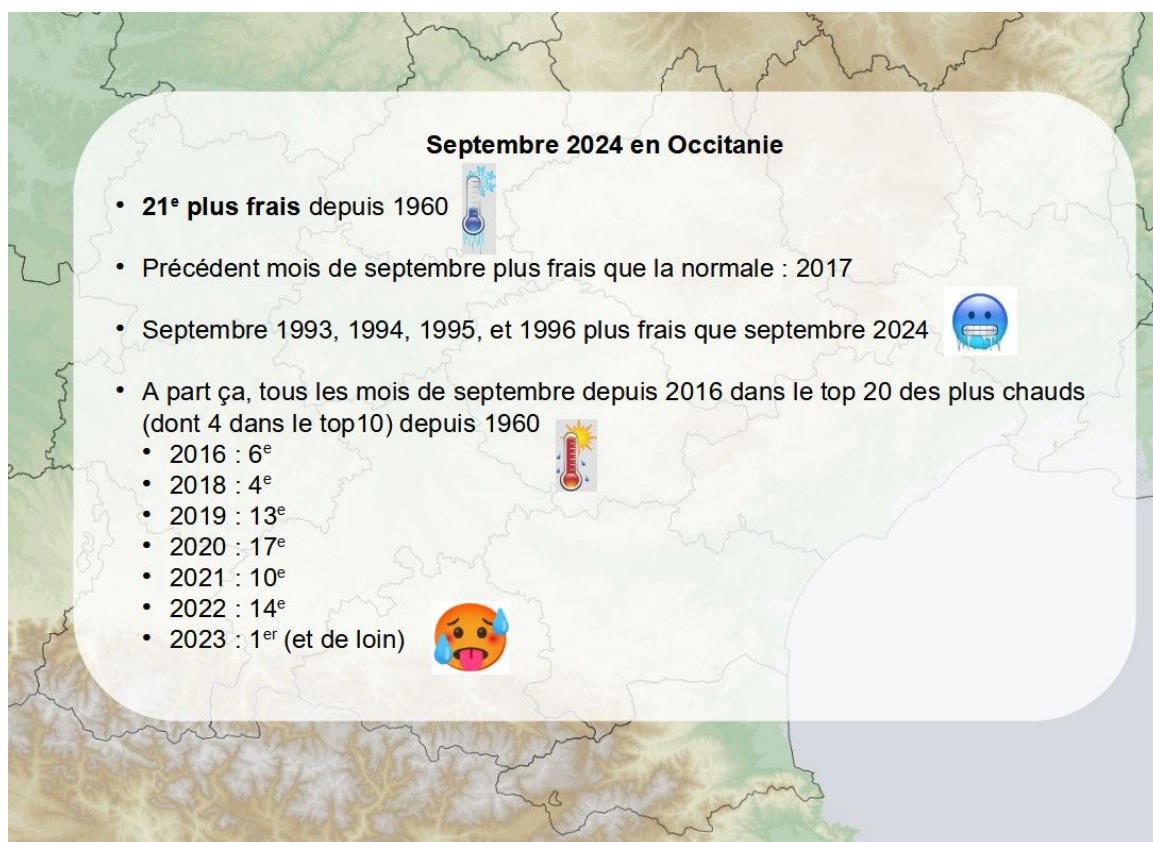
Septembre 2024 en Occitanie

- **21$^{e}$ plus frais** depuis 1960
- Précédent mois de septembre plus frais que la normale : 2017
- Septembre 1993, 1994, 1995, et 1996 plus frais que septembre 2024
- A part ça, tous les mois de septembre depuis 2016 dans le top 20 des plus chauds (dont 4 dans le top10) depuis 1960
  - 2016 : 6$^{e}$
  - 2018 : 4$^{e}$
  - 2019 : 13$^{e}$
  - 2020 : 17$^{e}$
  - 2021 : 10$^{e}$
  - 2022 : 14$^{e}$
  - 2023 : 1$^{er}$ (et de loin)